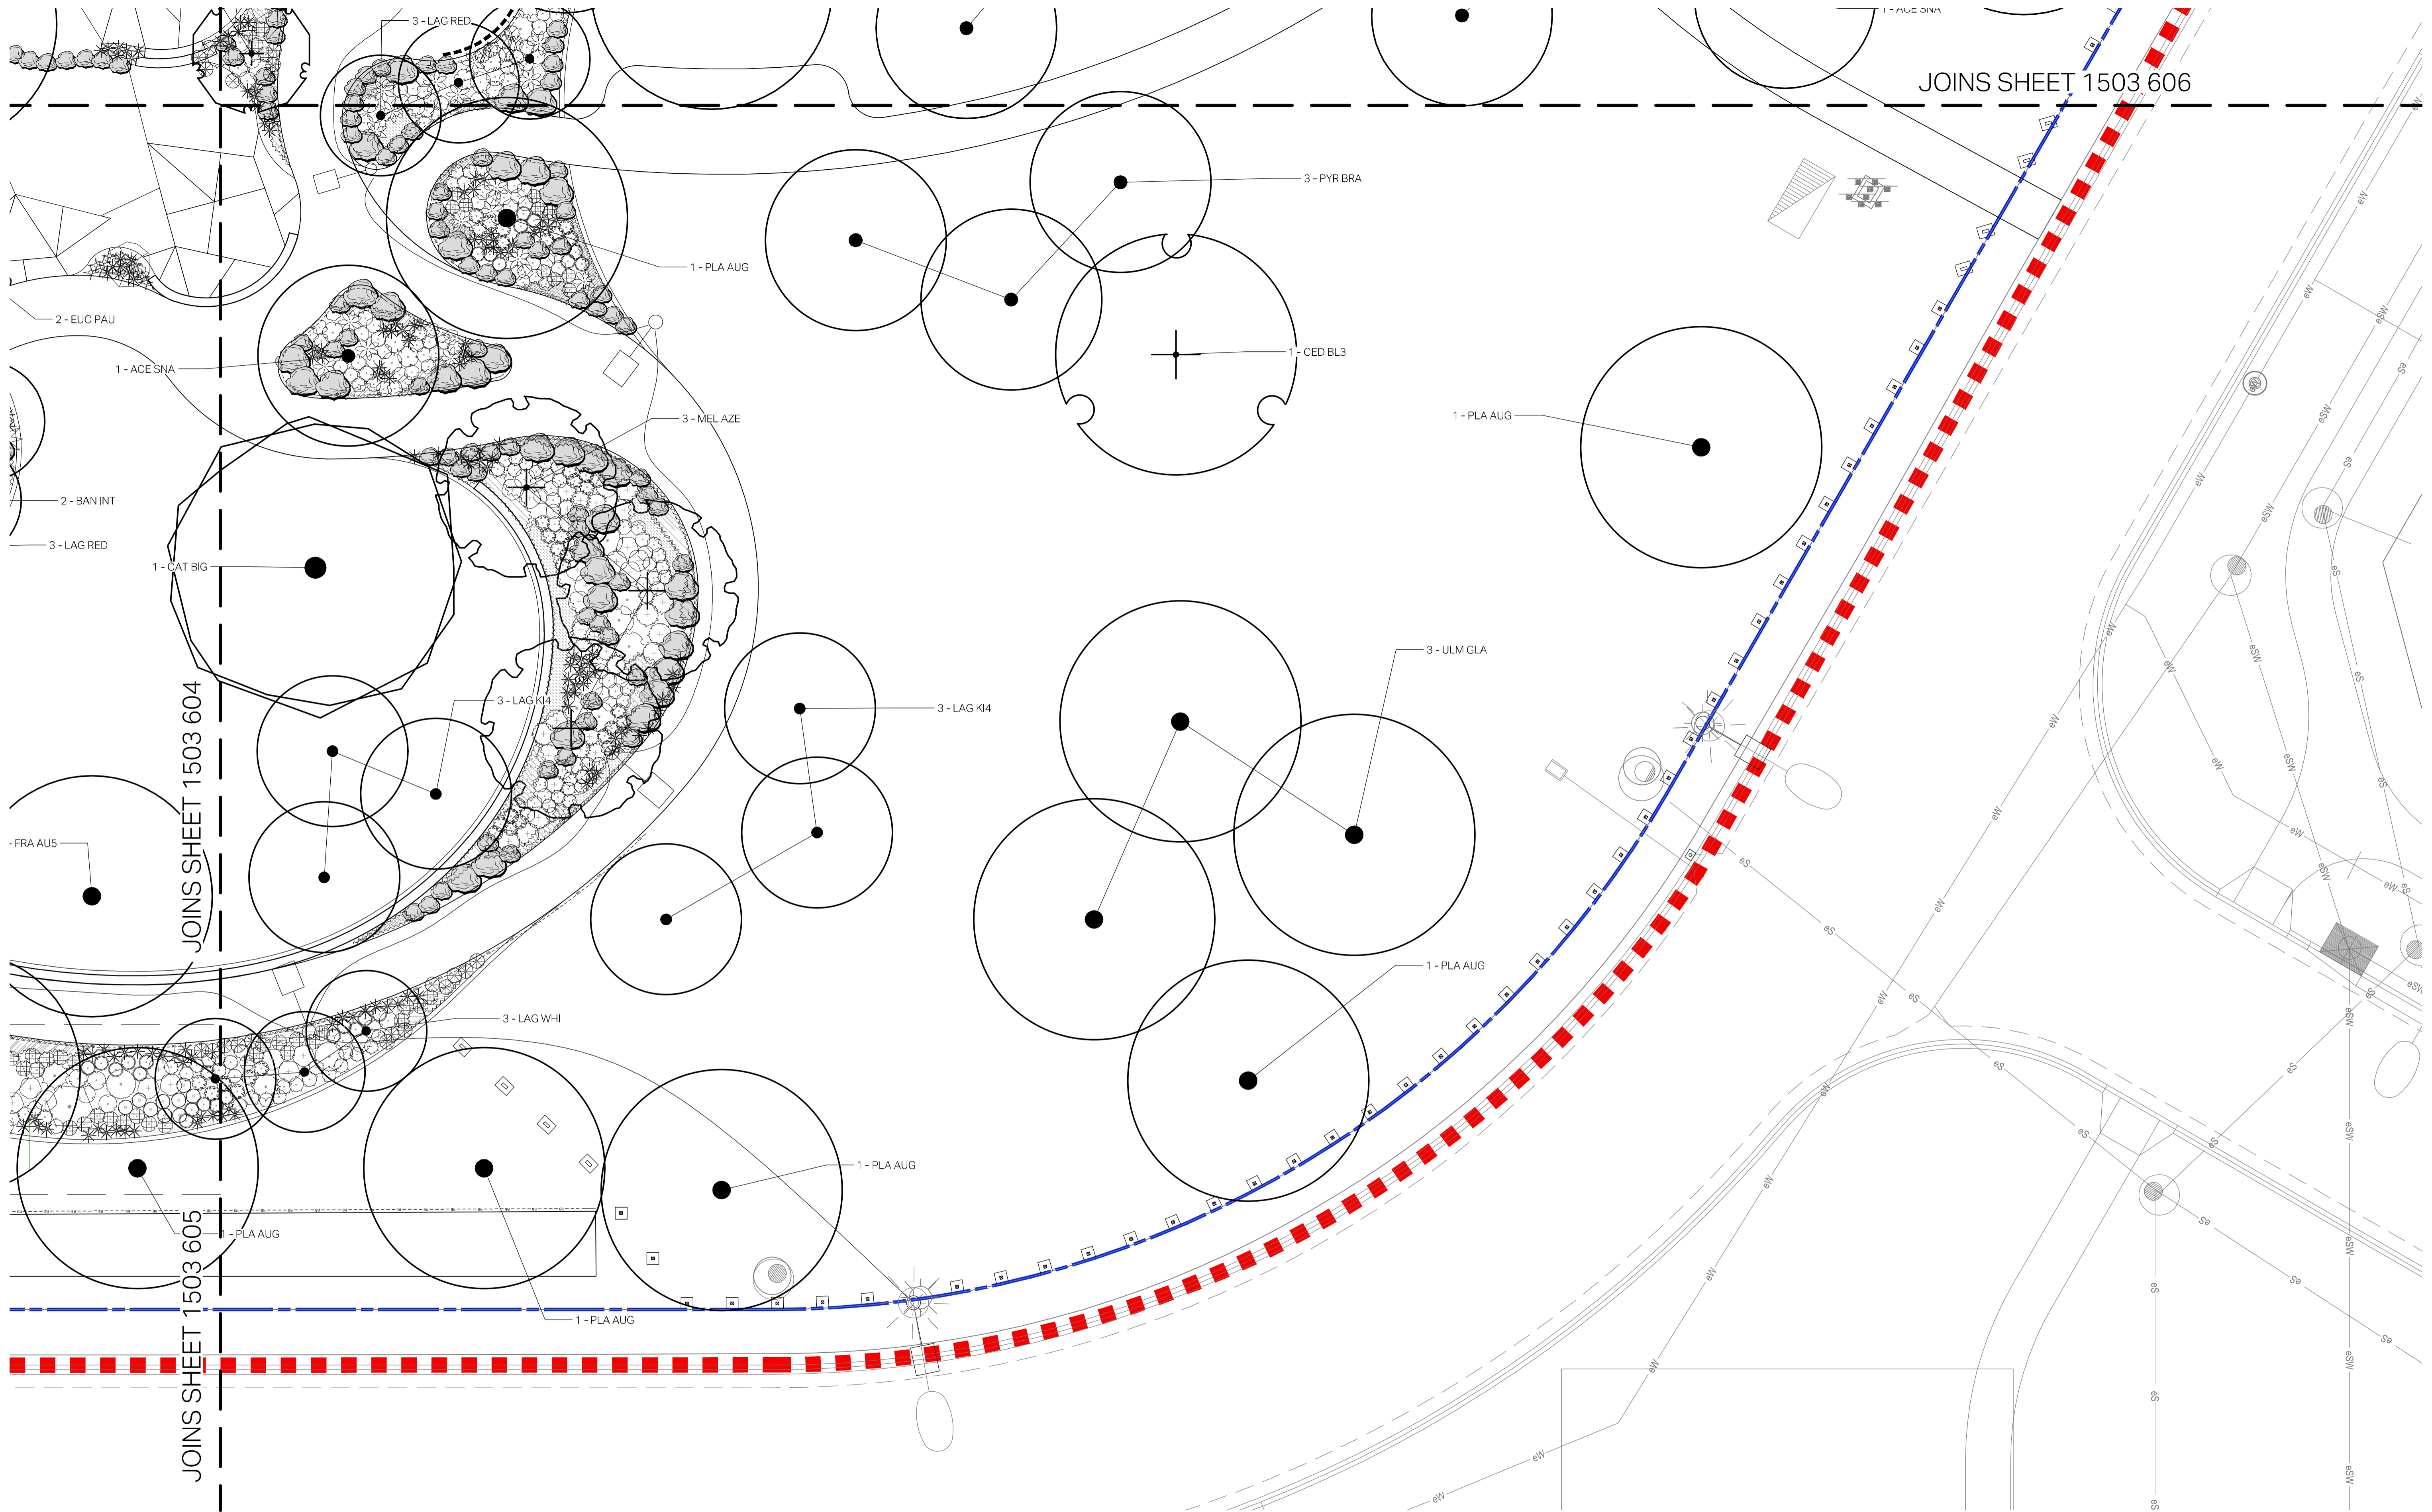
3 - LAG RED

1 - ACE SNA

JOINS SHEET 1503 606

3 - PYR BRA

1 - PLA AUG

2 - EUC PAU

1 - CED BL3

1 - ACE SNA

1 - PLA AUG

3 - MEL AZE

2 - BAN INT

3 - LAG RED

1 - CAT BIG

3 - ULM GLA

3 - LAG KI4

3 - LAG KI4

JOINS SHEET 1503 604

- FRA AU5

1 - PLA AUG

3 - LAG WHI

1 - PLA AUG

1 - PLA AUG

JOINS SHEET 1503 605

1 - PLA AUG

eW

eS

eSW